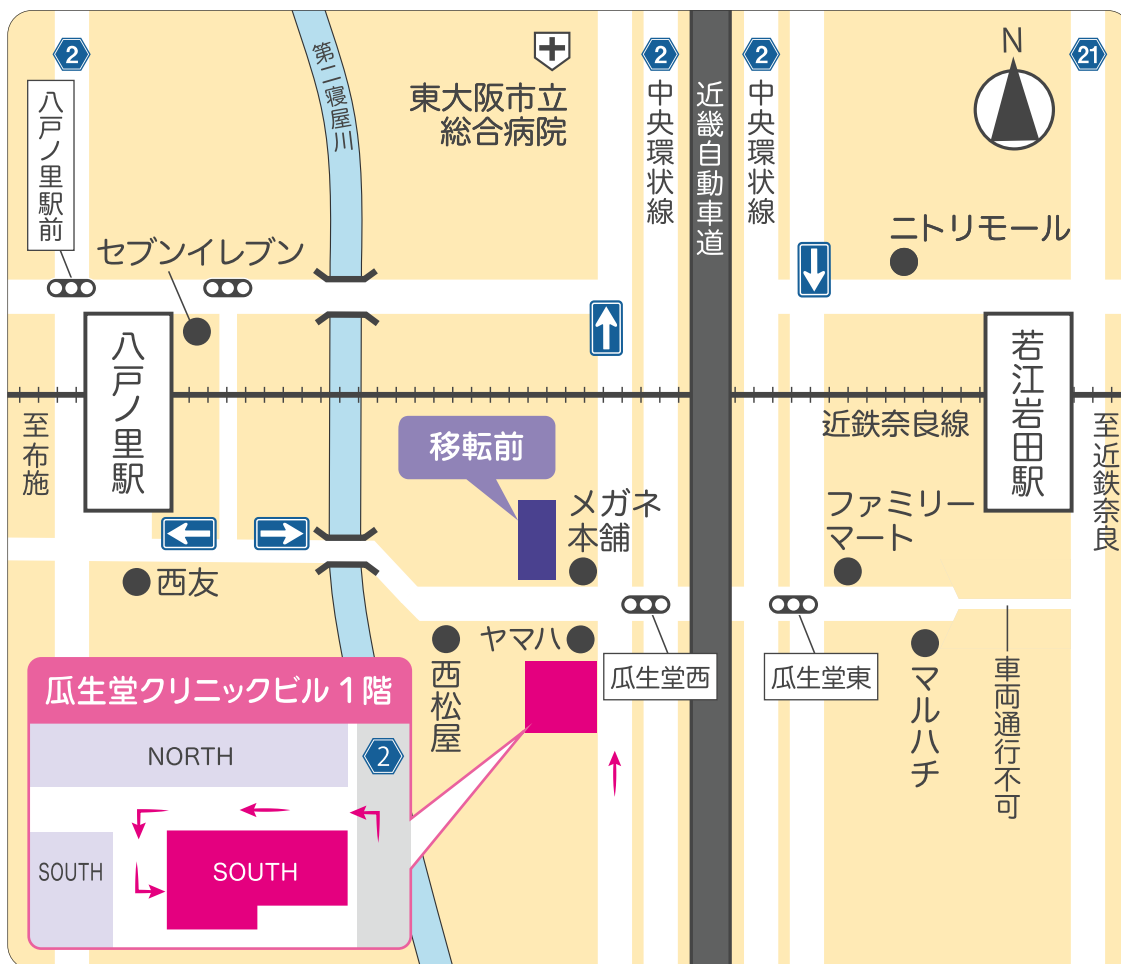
2
八戸ノ里駅前
第二寝屋川
東大阪市立総合病院
2
中央環状線
近畿自動車道
2
中央環状線
N
21
セブンイレブン
ニトリモール
八戸ノ里駅
若江岩田駅
至布施
近鉄奈良線
至近鉄奈良
移転前
メガネ本舗
ファミリーマート
西友
ヤマハ
西松屋
瓜生堂西
瓜生堂東
マルハチ
車両通行不可
瓜生堂クリニックビル１階
NORTH
2
SOUTH
SOUTH